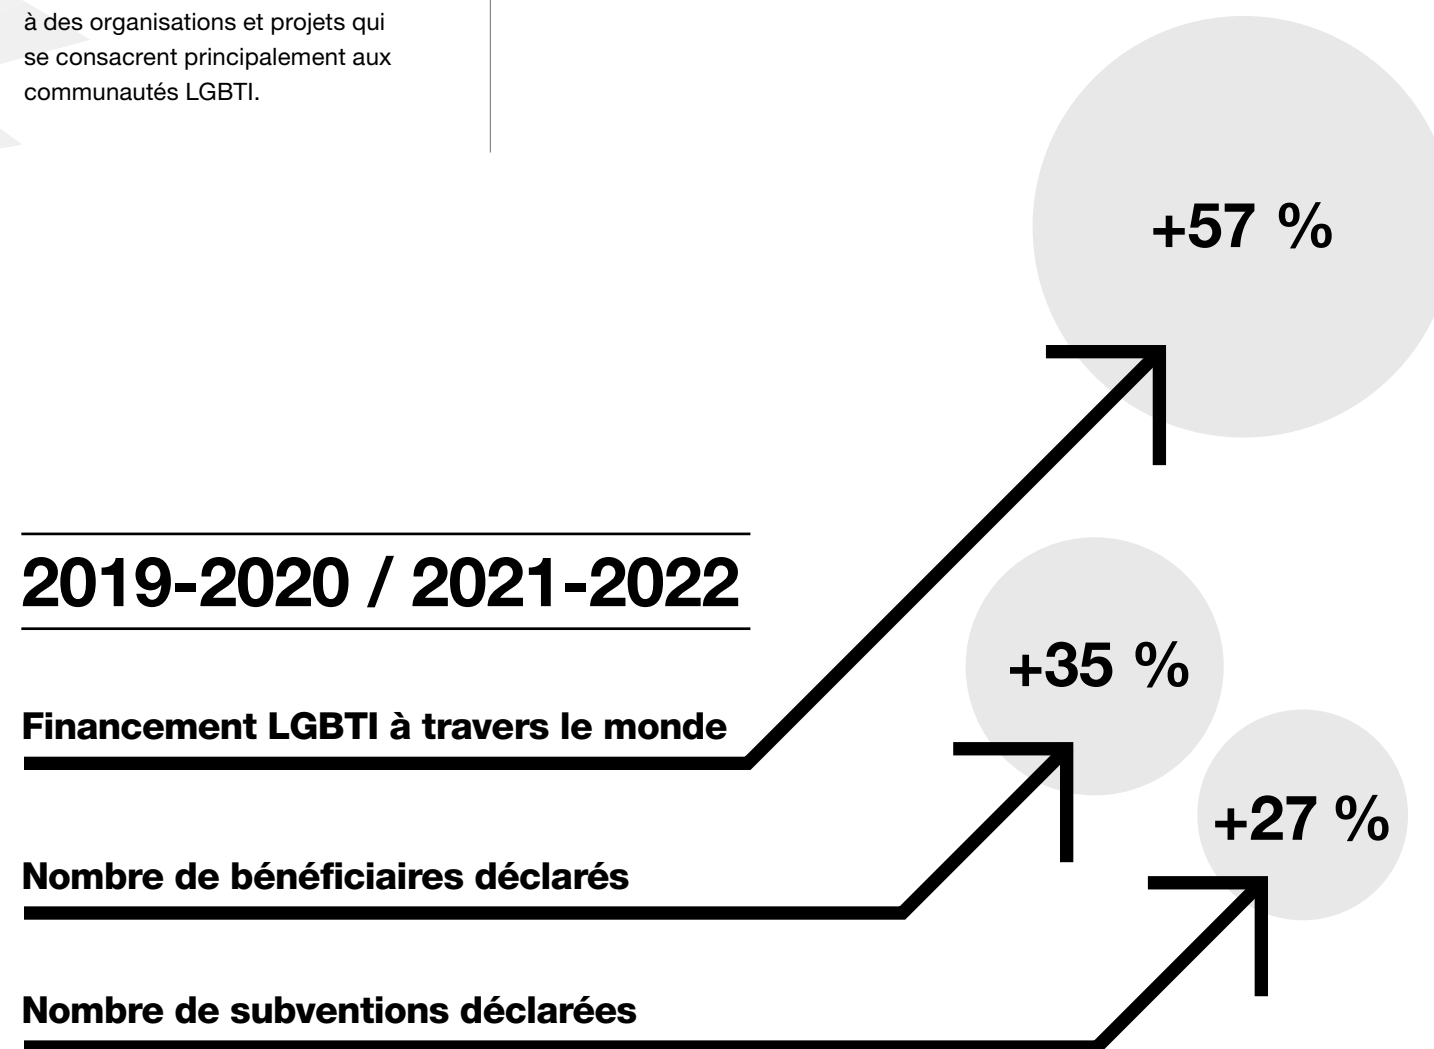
à des organisations et projets qui se consacrent principalement aux communautés LGBTI.

+57 %

2019-2020 / 2021-2022

+35 %

Financement LGBTI à travers le monde

+27 %

Nombre de bénéficiaires déclarés

Nombre de subventions déclarées